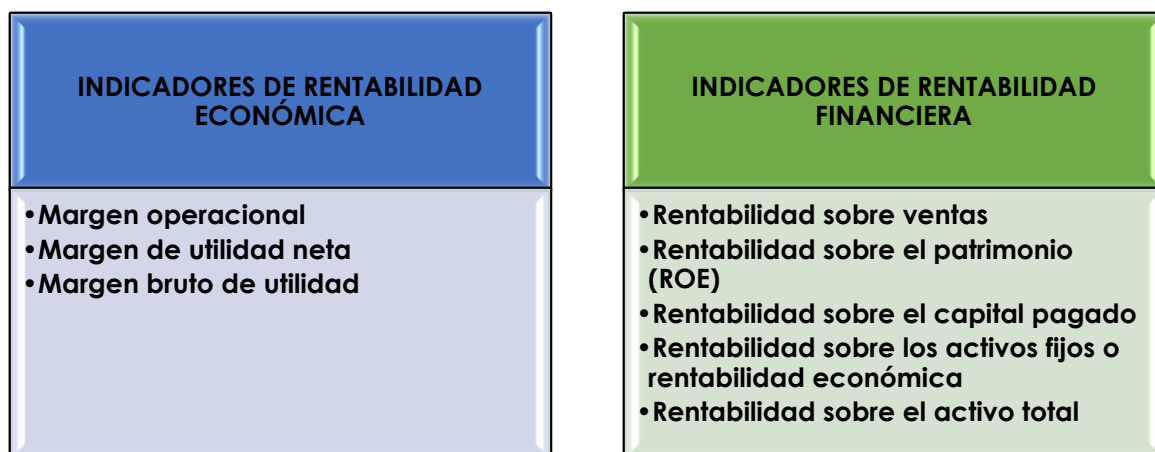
INDICADORES DE RENTABILIDAD ECONÓMICA

•Margen operacional
•Margen de utilidad neta
•Margen bruto de utilidad

INDICADORES DE RENTABILIDAD FINANCIERA

•Rentabilidad sobre ventas
•Rentabilidad sobre el patrimonio (ROE)
•Rentabilidad sobre el capital pagado
•Rentabilidad sobre los activos fijos o rentabilidad económica
•Rentabilidad sobre el activo total